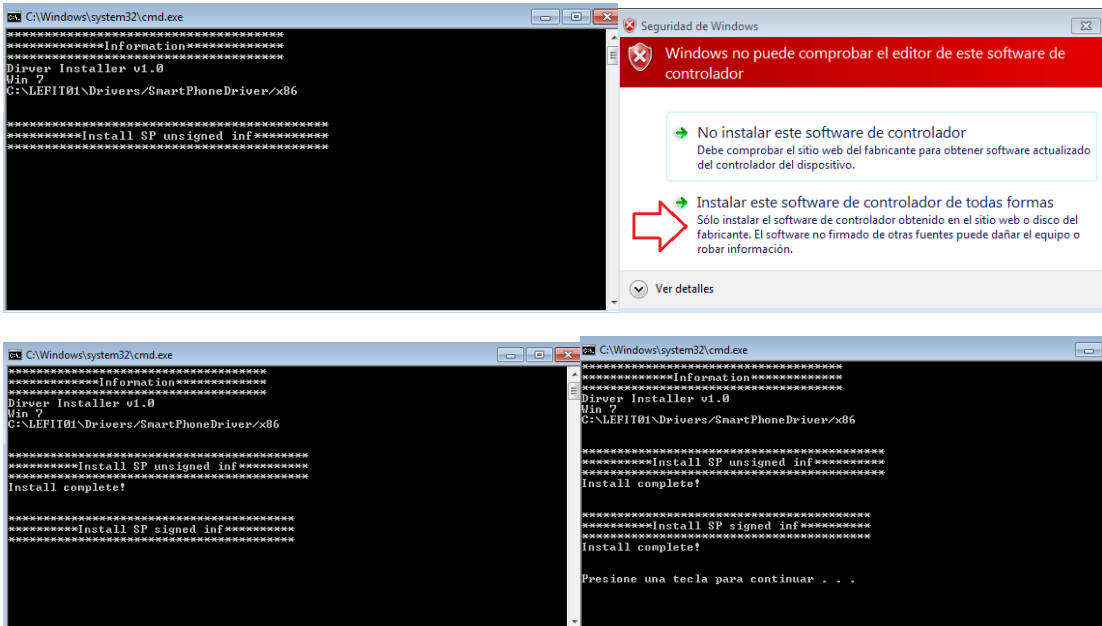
C:\Windows\system32\cmd.exe

************************************
*************Information************
************************************
Dirver Installer v1.0
Win 7
C:\LEFIT01\Drivers/SmartPhoneDriver/x86

****************************************
**********Install SP unsigned inf**********
****************************************

Seguridad de Windows

Windows no puede comprobar el editor de este software de controlador

No instalar este software de controlador
Debe comprobar el sitio web del fabricante para obtener software actualizado del controlador del dispositivo.

Instalar este software de controlador de todas formas
Sólo instalar el software de controlador obtenido en el sitio web o disco del fabricante. El software no firmado de otras fuentes puede dañar el equipo o robar información.

Ver detalles

C:\Windows\system32\cmd.exe

************************************
*************Information************
************************************
Dirver Installer v1.0
Win 7
C:\LEFIT01\Drivers/SmartPhoneDriver/x86

****************************************
**********Install SP unsigned inf**********
****************************************
Install complete!

****************************************
**********Install SP signed inf**********
****************************************

C:\Windows\system32\cmd.exe

************************************
*************Information************
************************************
Dirver Installer v1.0
Win 7
C:\LEFIT01\Drivers/SmartPhoneDriver/x86

****************************************
**********Install SP unsigned inf**********
****************************************
Install complete!

****************************************
**********Install SP signed inf**********
****************************************
Install complete!

Presione una tecla para continuar . . .